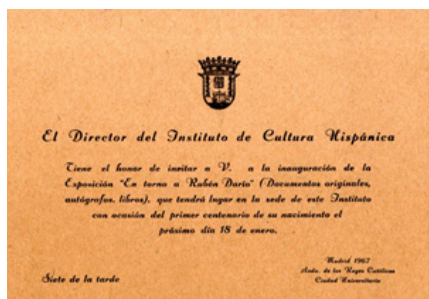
El Director del Instituto de Cultura Hispánica

Tiene el honor de invitar a V. a la inauguración de la Exposición "En torno a Rubén Darío" (Documentos originales, autógrafos, libros), que tendrá lugar en la sede de este Instituto con ocasión del primer centenario de su nacimiento el próximo día 18 de enero.

Siete de la tarde

Madrid 1967
Avda. de los Reyes Católicos
Ciudad Universitaria